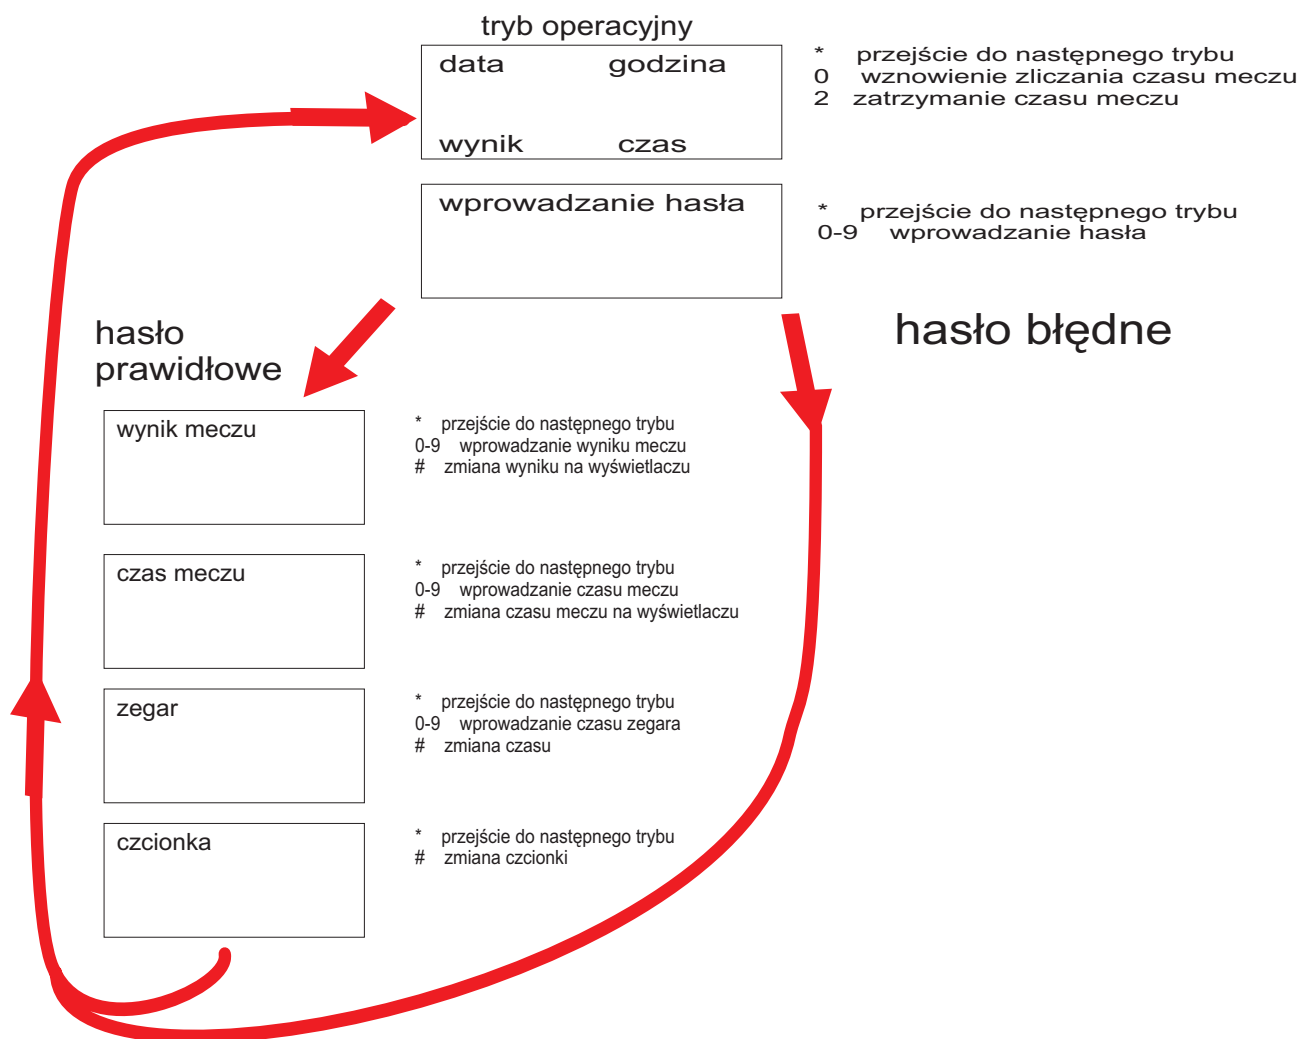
tryb operacyjny

data godzina

wynik czas

* przejście do następnego trybu
0 wznowienie zliczania czasu meczu
2 zatrzymanie czasu meczu

wprowadzanie hasła

* przejście do następnego trybu
0-9 wprowadzanie hasła

hasło prawidłowe

hasło błędne

wynik meczu

* przejście do następnego trybu
0-9 wprowadzanie wyniku meczu
# zmiana wyniku na wyświetlaczu

czas meczu

* przejście do następnego trybu
0-9 wprowadzanie czasu meczu
# zmiana czasu meczu na wyświetlaczu

zegar

* przejście do następnego trybu
0-9 wprowadzanie czasu zegara
# zmiana czasu

czcionka

* przejście do następnego trybu
# zmiana czcionki